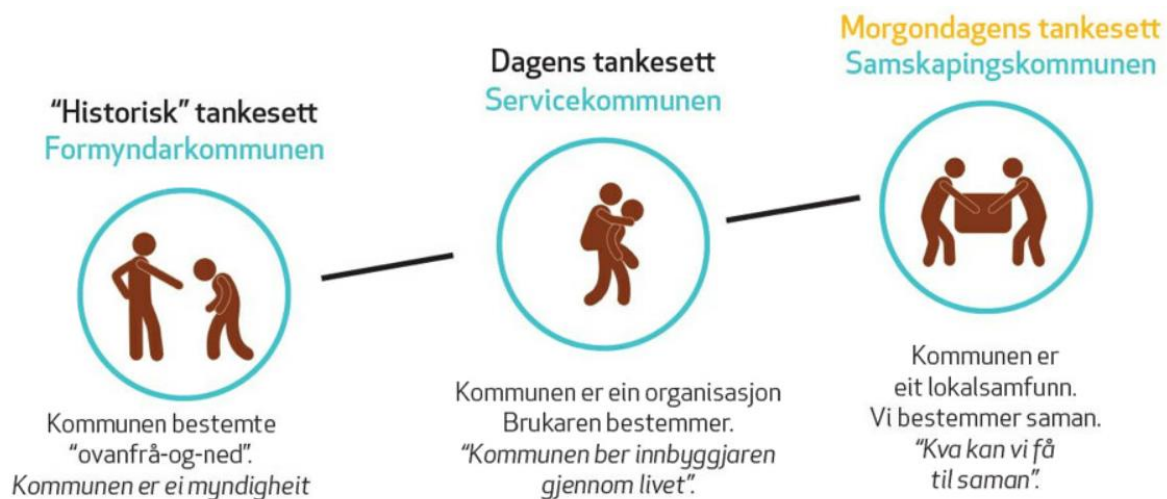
"Historisk" tankesett
Formyndarkommunen

Kommunen bestemte "ovanfrå-og-ned".
*Kommunen er ei myndigheit*

Dagens tankesett
Servicekommunen

Kommunen er ein organisasjon
Brukaren bestemmer.
*"Kommunen ber innbyggjaren gjennom livet".*

Morgondagens tankesett
Samskapingskommunen

Kommunen er eit lokalsamfunn.
Vi bestemmer saman.
*"Kva kan vi få til saman".*